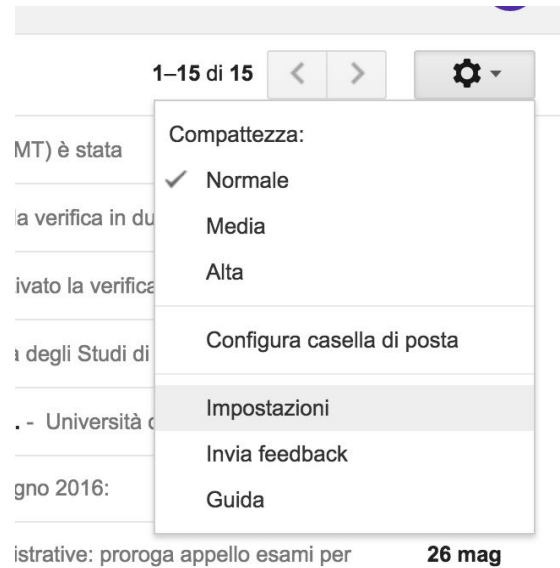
1–15 di 15

MT) è stata

a verifica in du

ivato la verifica

a degli Studi di

. - Università c

gno 2016:

istrative: proroga appello esami per 26 mag

Compattezza:

✓ Normale

Media

Alta

Configura casella di posta

Impostazioni

Invia feedback

Guida